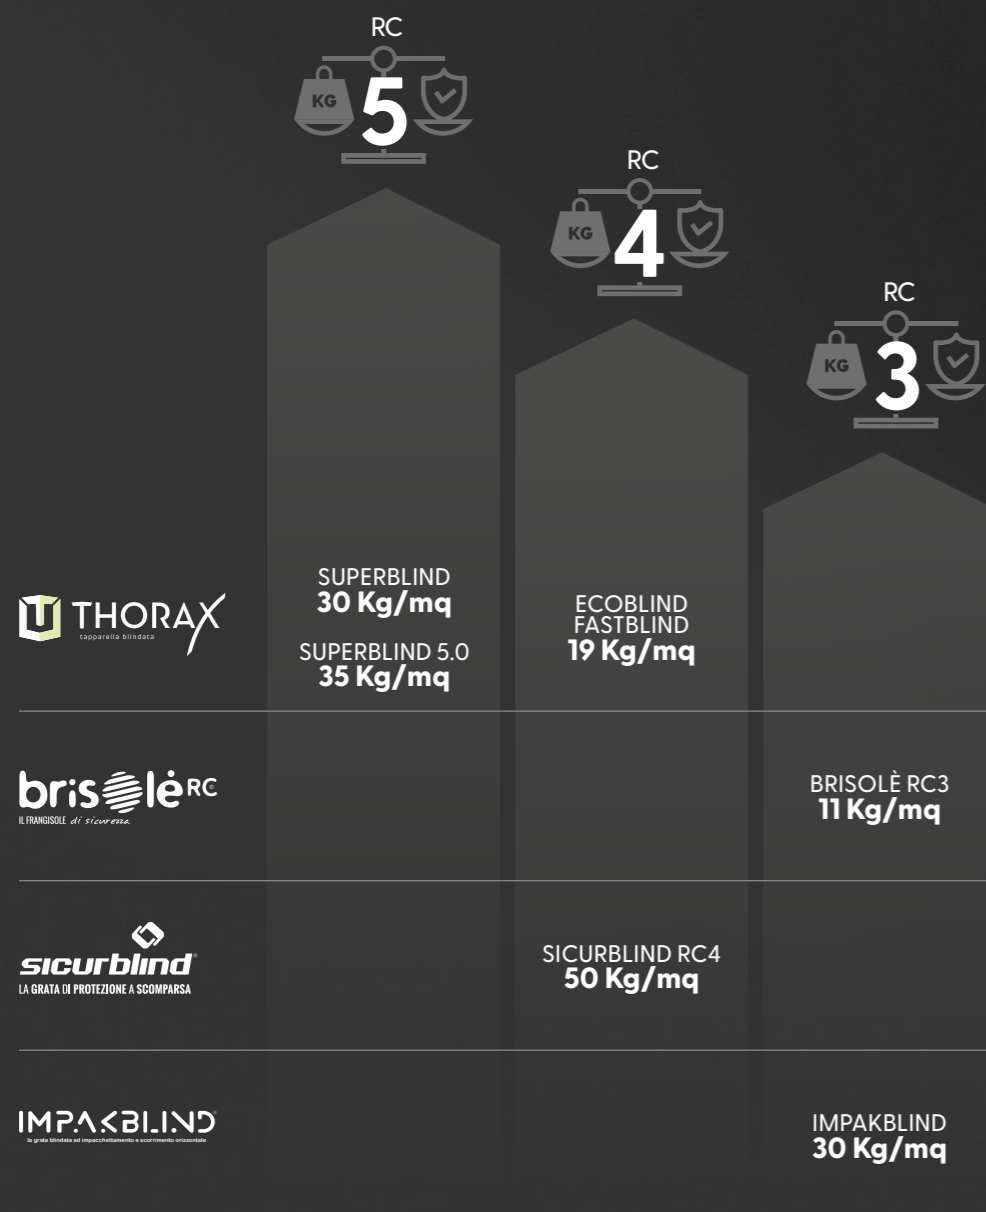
RC
KG 5

RC
KG 4

RC
KG 3

THORAX
tapparella blindata

SUPERBLIND
30 Kg/mq

SUPERBLIND 5.0
35 Kg/mq

ECOBLIND
FASTBLIND
19 Kg/mq

brisolè RC
IL FRANGISOLE di sicurezza

BRISOLÈ RC3
11 Kg/mq

sicurblind
LA GRATA DI PROTEZIONE A SCOMPARSA

SICURBLIND RC4
50 Kg/mq

IMPAKBLIND
la grata blindata ad impacchettamento e scorrimento orizzontale

IMPAKBLIND
30 Kg/mq